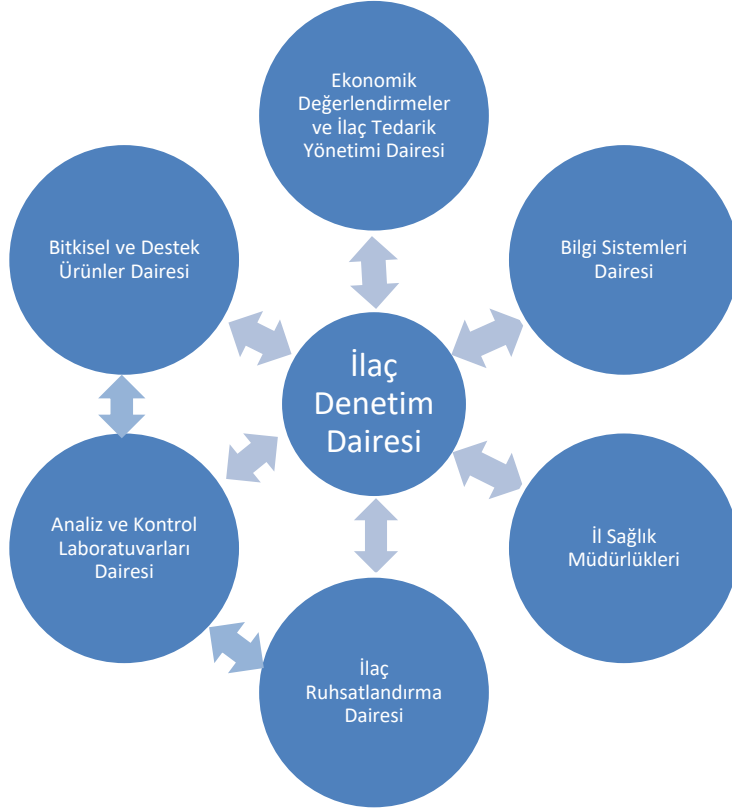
Ekonomik Değerlendirmeler ve İlaç Tedarik Yönetimi Dairesi

Bitkisel ve Destek Ürünler Dairesi

Bilgi Sistemleri Dairesi

İlaç Denetim Dairesi

Analiz ve Kontrol Laboratuvarları Dairesi

İl Sağlık Müdürlükleri

İlaç Ruhsatlandırma Dairesi